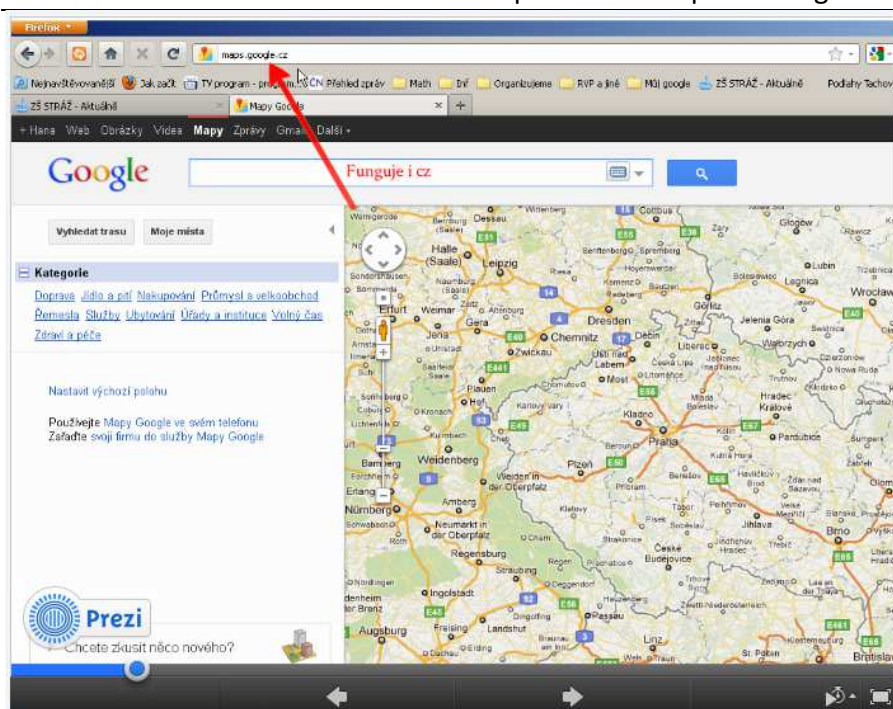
Firefox

maps.google.cz

Nejnavštěvovanější Jak začít TV program - program... ČN Přehled zpráv Math Dř Organizujeme RVP a jiné Můj google ZŠ STRÁŽ - Aktuálně Podlahy Tachov

ZŠ STRÁŽ - Aktuálně | Mapy Google | +

+Hana Web Obrázky Videa Mapy Zprávy Gmail Další

Google

Funguje i cz

Vyhledat trasu Moje místa

Kategorie

Doprava Jídlo a pití Nakupování Průmysl a velkoobchod Řemesla Služby Ubytování Úřady a instituce Volný čas Zdraví a péče

Nastavit výchozí polohu

Používejte Mapy Google ve svém telefonu
Zařaďte svoji firmu do služby Mapy Google

Halle (Saale) Leipzig Erfurt Weimar Gera Jena Zwickau Chemnitz Dresden Děčín Ústí nad Labem Liberec Most Plauen Hof Karlovy Vary Kladno Praha Cheb Weidenberg Plzeň Bayreuth Bamberg Erlangen Nürnberg Amberg Weiden in der Oberpfalz Neumarkt in der Oberpfalz Regensburg Straubing Ingolstadt Deggendorf Passau Landshut Augsburg Freising Linz České Budějovice Jihlava Brno Hradec Králové Pardubice Wałbrzych Jelenia Góra Legnica Wrocław Lubin Głogów Görlitz Cottbus Wittenberg Dessau Bratislava St. Pölten Tábor Písek Kolín

Prezi
Chcete zkusit něco nového?